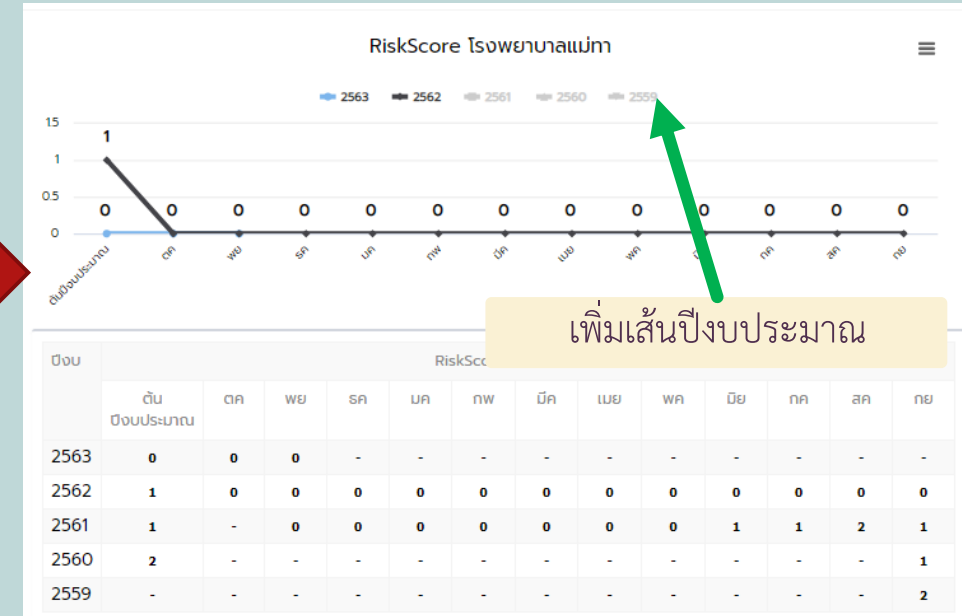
RiskScore โรงพยาบาลแม่ทา

2563 2562 2561 2560 2559

15
1
0.5
0

1

0 0 0 0 0 0 0 0 0 0 0 0 0

ต้นปีงบประมาณ ตค พย ธค มค กพ มีค เมย พค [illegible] กค สค กย

เพิ่มเส้นปีงบประมาณ

| ปีงบ | RiskSco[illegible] | | | | | | | | | | | | |
|---|---|---|---|---|---|---|---|---|---|---|---|---|---|
| | ต้น ปีงบประมาณ | ตค | พย | ธค | มค | กพ | มีค | เมย | พค | มิย | กค | สค | กย |
| 2563 | 0 | 0 | 0 | - | - | - | - | - | - | - | - | - | - |
| 2562 | 1 | 0 | 0 | 0 | 0 | 0 | 0 | 0 | 0 | 0 | 0 | 0 | 0 |
| 2561 | 1 | - | 0 | 0 | 0 | 0 | 0 | 0 | 0 | 1 | 1 | 2 | 1 |
| 2560 | 2 | - | - | - | - | - | - | - | - | - | - | - | 1 |
| 2559 | - | - | - | - | - | - | - | - | - | - | - | - | 2 |